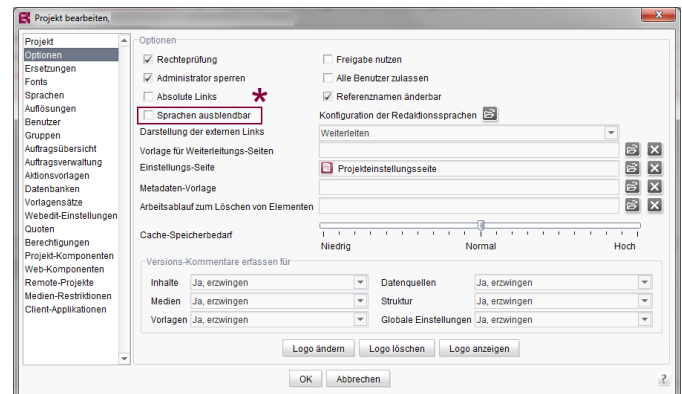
Projekt bearbeiten,

Projekt
Optionen
Ersetzungen
Fonts
Sprachen
Auflösungen
Benutzer
Gruppen
Auftragsübersicht
Auftragsverwaltung
Aktionsvorlagen
Datenbanken
Vorlagensätze
Webedit-Einstellungen
Quoten
Berechtigungen
Projekt-Komponenten
Web-Komponenten
Remote-Projekte
Medien-Restriktionen
Client-Applikationen

Optionen

Rechteprüfung
Freigabe nutzen
Administrator sperren
Alle Benutzer zulassen
Absolute Links
Referenznamen änderbar
*
Sprachen ausblendbar
Konfiguration der Redaktionssprachen
Darstellung der externen Links
Weiterleiten
Vorlage für Weiterleitungs-Seiten
Einstellungs-Seite
Projekteinstellungsseite
Metadaten-Vorlage
Arbeitsablauf zum Löschen von Elementen
Cache-Speicherbedarf
Niedrig
Normal
Hoch

Versions-Kommentare erfassen für

| | | | |
|---|---|---|---|
| Inhalte | Ja, erzwingen | Datenquellen | Ja, erzwingen |
| Medien | Ja, erzwingen | Struktur | Ja, erzwingen |
| Vorlagen | Ja, erzwingen | Globale Einstellungen | Ja, erzwingen |

Logo ändern
Logo löschen
Logo anzeigen

OK
Abbrechen
?